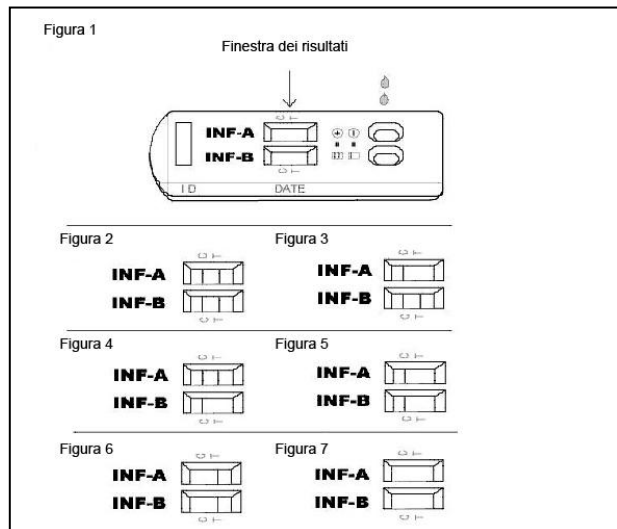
Figura 1

Finestra dei risultati

C T

INF-A

INF-B

C T

I D

DATE

Figura 2

C T

INF-A

INF-B

C T

Figura 3

C T

INF-A

INF-B

C T

Figura 4

C T

INF-A

INF-B

C T

Figura 5

C T

INF-A

INF-B

C T

Figura 6

C T

INF-A

INF-B

C T

Figura 7

C T

INF-A

INF-B

C T